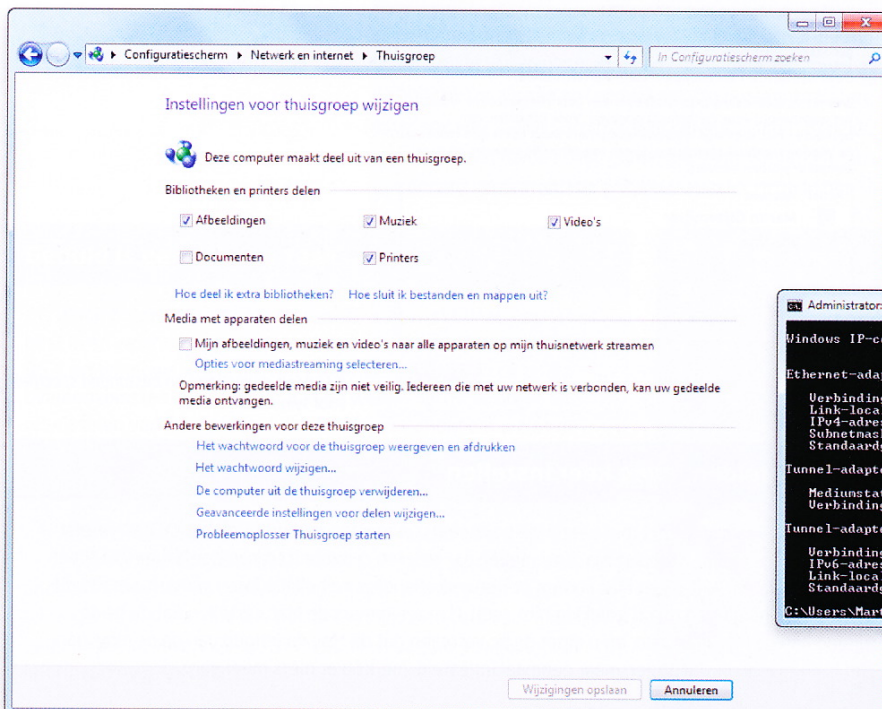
Configuratiescherm ▸ Netwerk en internet ▸ Thuisgroep

In Configuratiescherm zoeken

Instellingen voor thuisgroep wijzigen

Deze computer maakt deel uit van een thuisgroep.

Bibliotheken en printers delen

Afbeeldingen

Muziek

Video's

Documenten

Printers

Hoe deel ik extra bibliotheken?

Hoe sluit ik bestanden en mappen uit?

Media met apparaten delen

Mijn afbeeldingen, muziek en video's naar alle apparaten op mijn thuisnetwerk streamen

Opties voor mediastreaming selecteren...

Opmerking: gedeelde media zijn niet veilig. Iedereen die met uw netwerk is verbonden, kan uw gedeelde media ontvangen.

Andere bewerkingen voor deze thuisgroep

Het wachtwoord voor de thuisgroep weergeven en afdrukken

Het wachtwoord wijzigen...

De computer uit de thuisgroep verwijderen...

Geavanceerde instellingen voor delen wijzigen...

Probleemoplosser Thuisgroep starten

Administrator

Windows IP-c

Ethernet-adap

Verbinding
Link-loca
IPv4-adre
Subnetmas
Standaard

Tunnel-adapt

Mediunstat
Verbinding

Tunnel-adapt

Verbinding
IPv6-adre
Link-loca
Standaard

C:\Users\Mar

Wijzigingen opslaan

Annuleren